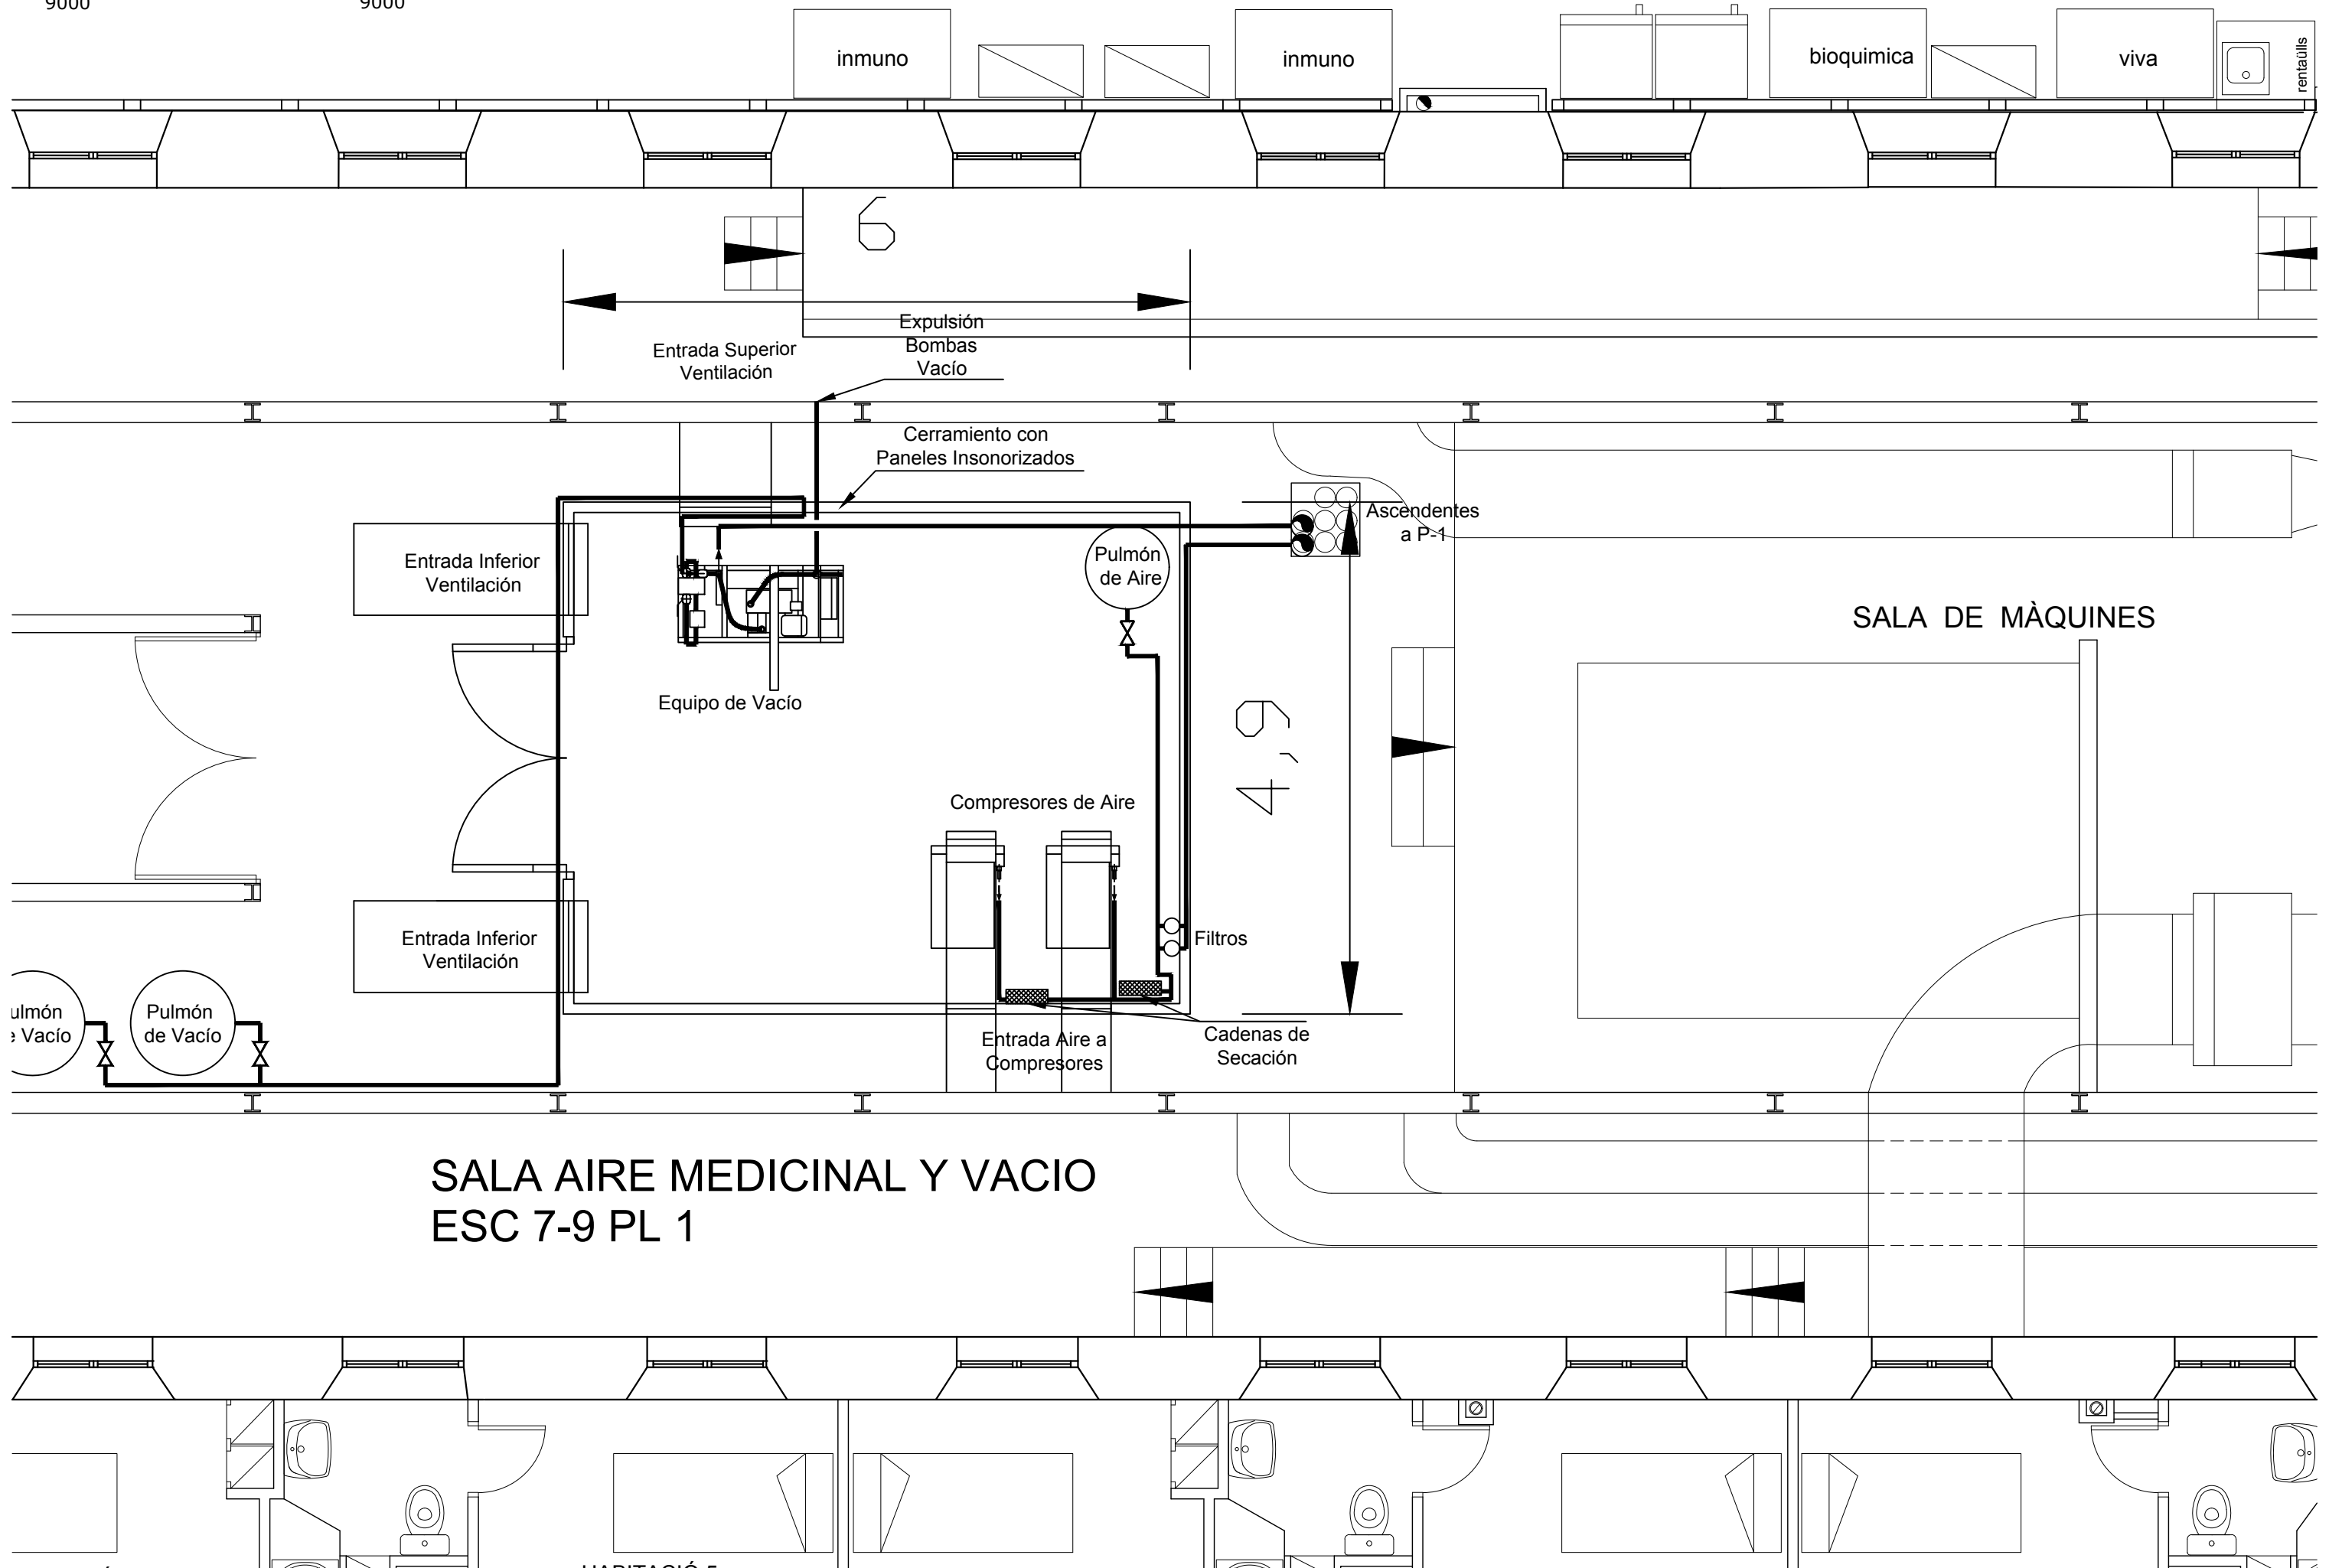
9000 9000

inmuno

inmuno

bioquimica

viva

rentaülls

6

Entrada Superior Ventilación

Expulsión Bombas Vacío

Cerramiento con Paneles Insonorizados

Ascendentes a P-1

Entrada Inferior Ventilación

Pulmón de Aire

SALA DE MÀQUINES

Equipo de Vacío

4,9

Compresores de Aire

Filtros

Entrada Inferior Ventilación

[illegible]ulmón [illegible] Vacío

Pulmón de Vacío

Entrada Aire a Compresores

Cadenas de Secación

SALA AIRE MEDICINAL Y VACIO
ESC 7-9 PL 1

HABITACIÓ 5